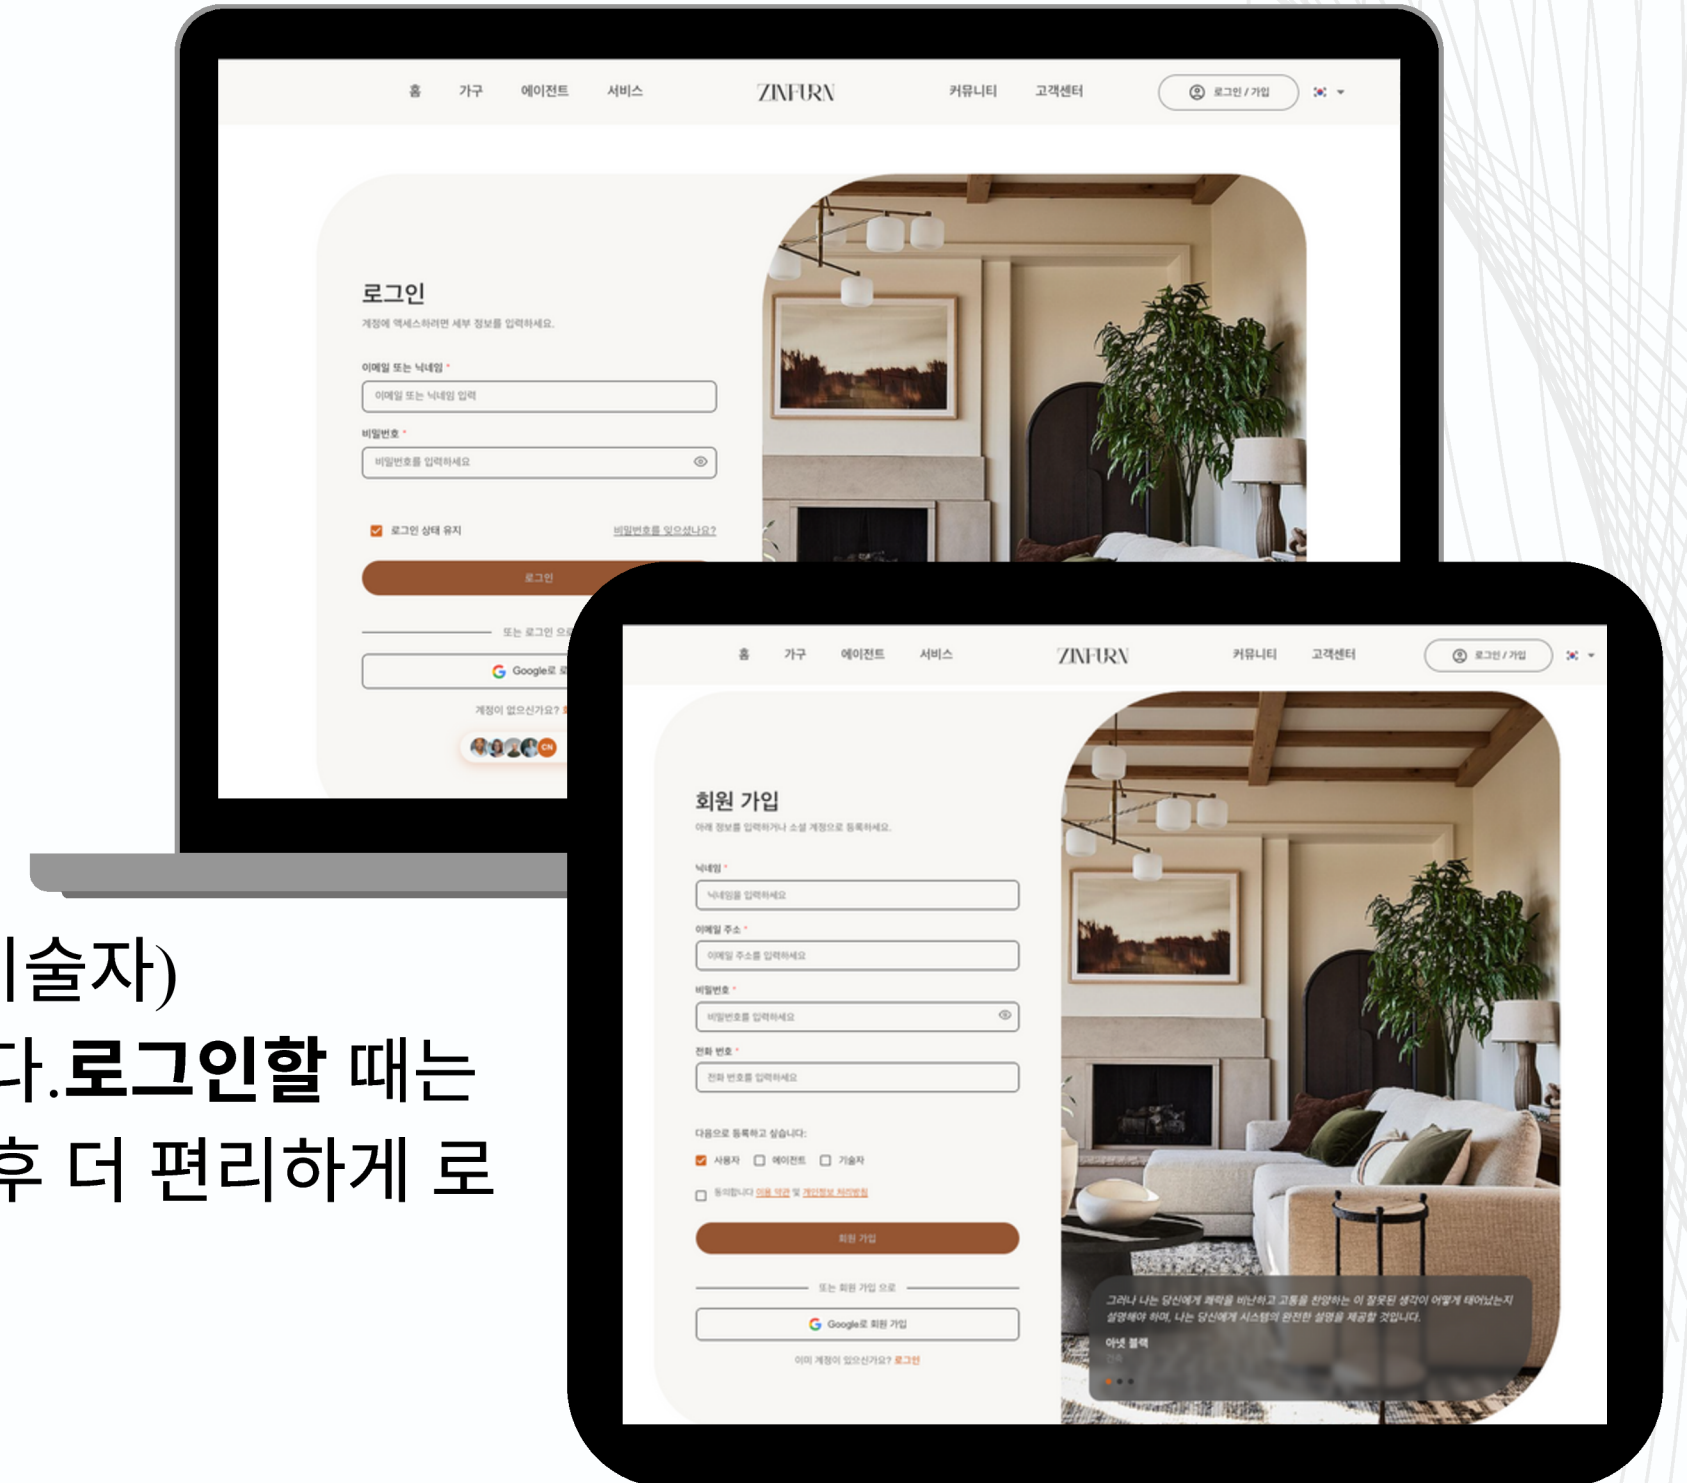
홈 가구 에이전트 서비스 ZINFURN 커뮤니티 고객센터 로그인 / 가입

로그인
계정에 액세스하려면 세부 정보를 입력하세요.

이메일 또는 닉네임 *
이메일 또는 닉네임 입력

비밀번호 *
비밀번호를 입력하세요

로그인 상태 유지 비밀번호를 잊으셨나요?

로그인

또는 로그인 으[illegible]

Google로 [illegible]

계정이 없으신가요? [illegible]

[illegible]술자)
다.로그인할 때는
후 더 편리하게 로

홈 가구 에이전트 서비스 ZINFURN 커뮤니티 고객센터 로그인 / 가입

회원 가입
아래 정보를 입력하거나 소셜 계정으로 등록하세요.

닉네임 *
닉네임을 입력하세요

이메일 주소 *
이메일 주소를 입력하세요

비밀번호 *
비밀번호를 입력하세요

전화 번호 *
전화 번호를 입력하세요

다음으로 등록하고 싶습니다:
사용자 에이전트 기술자

동의합니다 이용 약관 및 개인정보 처리방침

회원 가입

또는 회원 가입 으로

Google로 회원 가입

이미 계정이 있으신가요? 로그인

그러나 나는 당신에게 쾌락을 비난하고 고통을 찬양하는 이 잘못된 생각이 어떻게 태어났는지 설명해야 하며, 나는 당신에게 시스템의 완전한 설명을 제공할 것입니다.
야넷 블랙
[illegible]